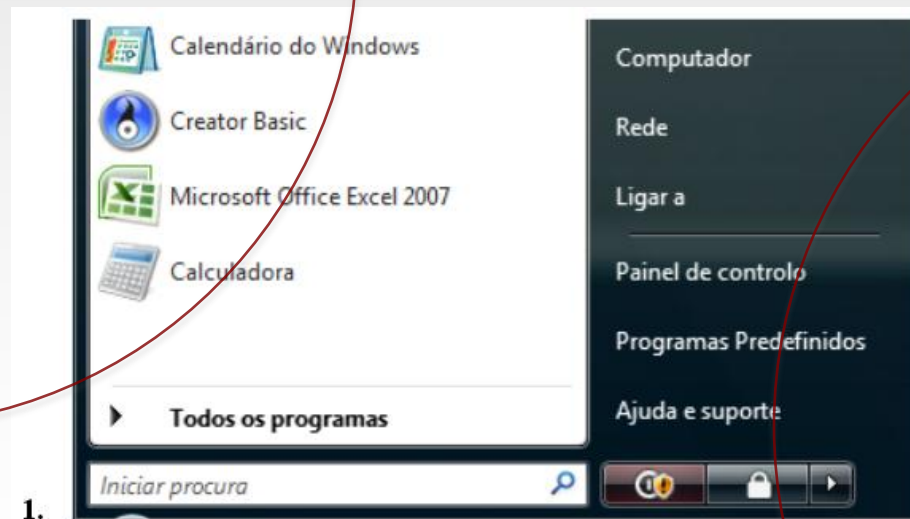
Calendário do Windows

Creator Basic

Microsoft Office Excel 2007

Calculadora

Todos os programas

Iniciar procura

Computador

Rede

Ligar a

Painel de controlo

Programas Predefinidos

Ajuda e suporte

1.